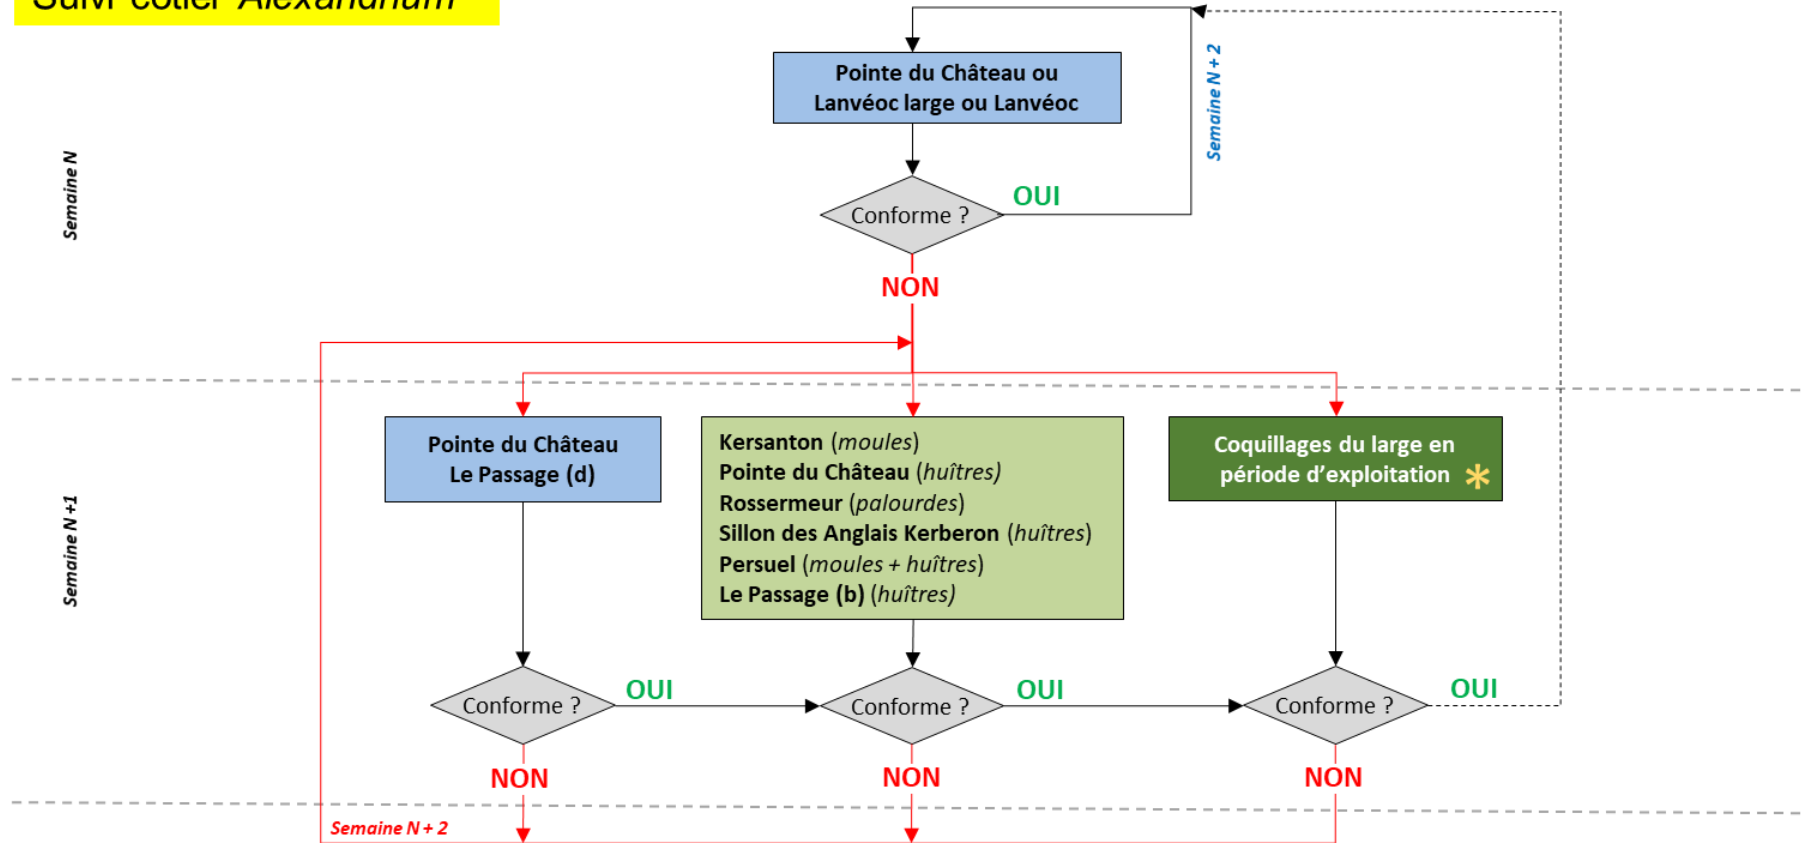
Suivi côtier Alexandrium

Semaine N

Pointe du Château ou Lanvéoc large ou Lanvéoc

Conforme ?

OUI

Semaine N + 2

NON

Semaine N +1

Pointe du Château
Le Passage (d)

Kersanton (moules)
Pointe du Château (huîtres)
Rossermeur (palourdes)
Sillon des Anglais Kerberon (huîtres)
Persuel (moules + huîtres)
Le Passage (b) (huîtres)

Coquillages du large en période d'exploitation *

Conforme ?

OUI

Conforme ?

OUI

Conforme ?

OUI

NON

NON

NON

Semaine N + 2